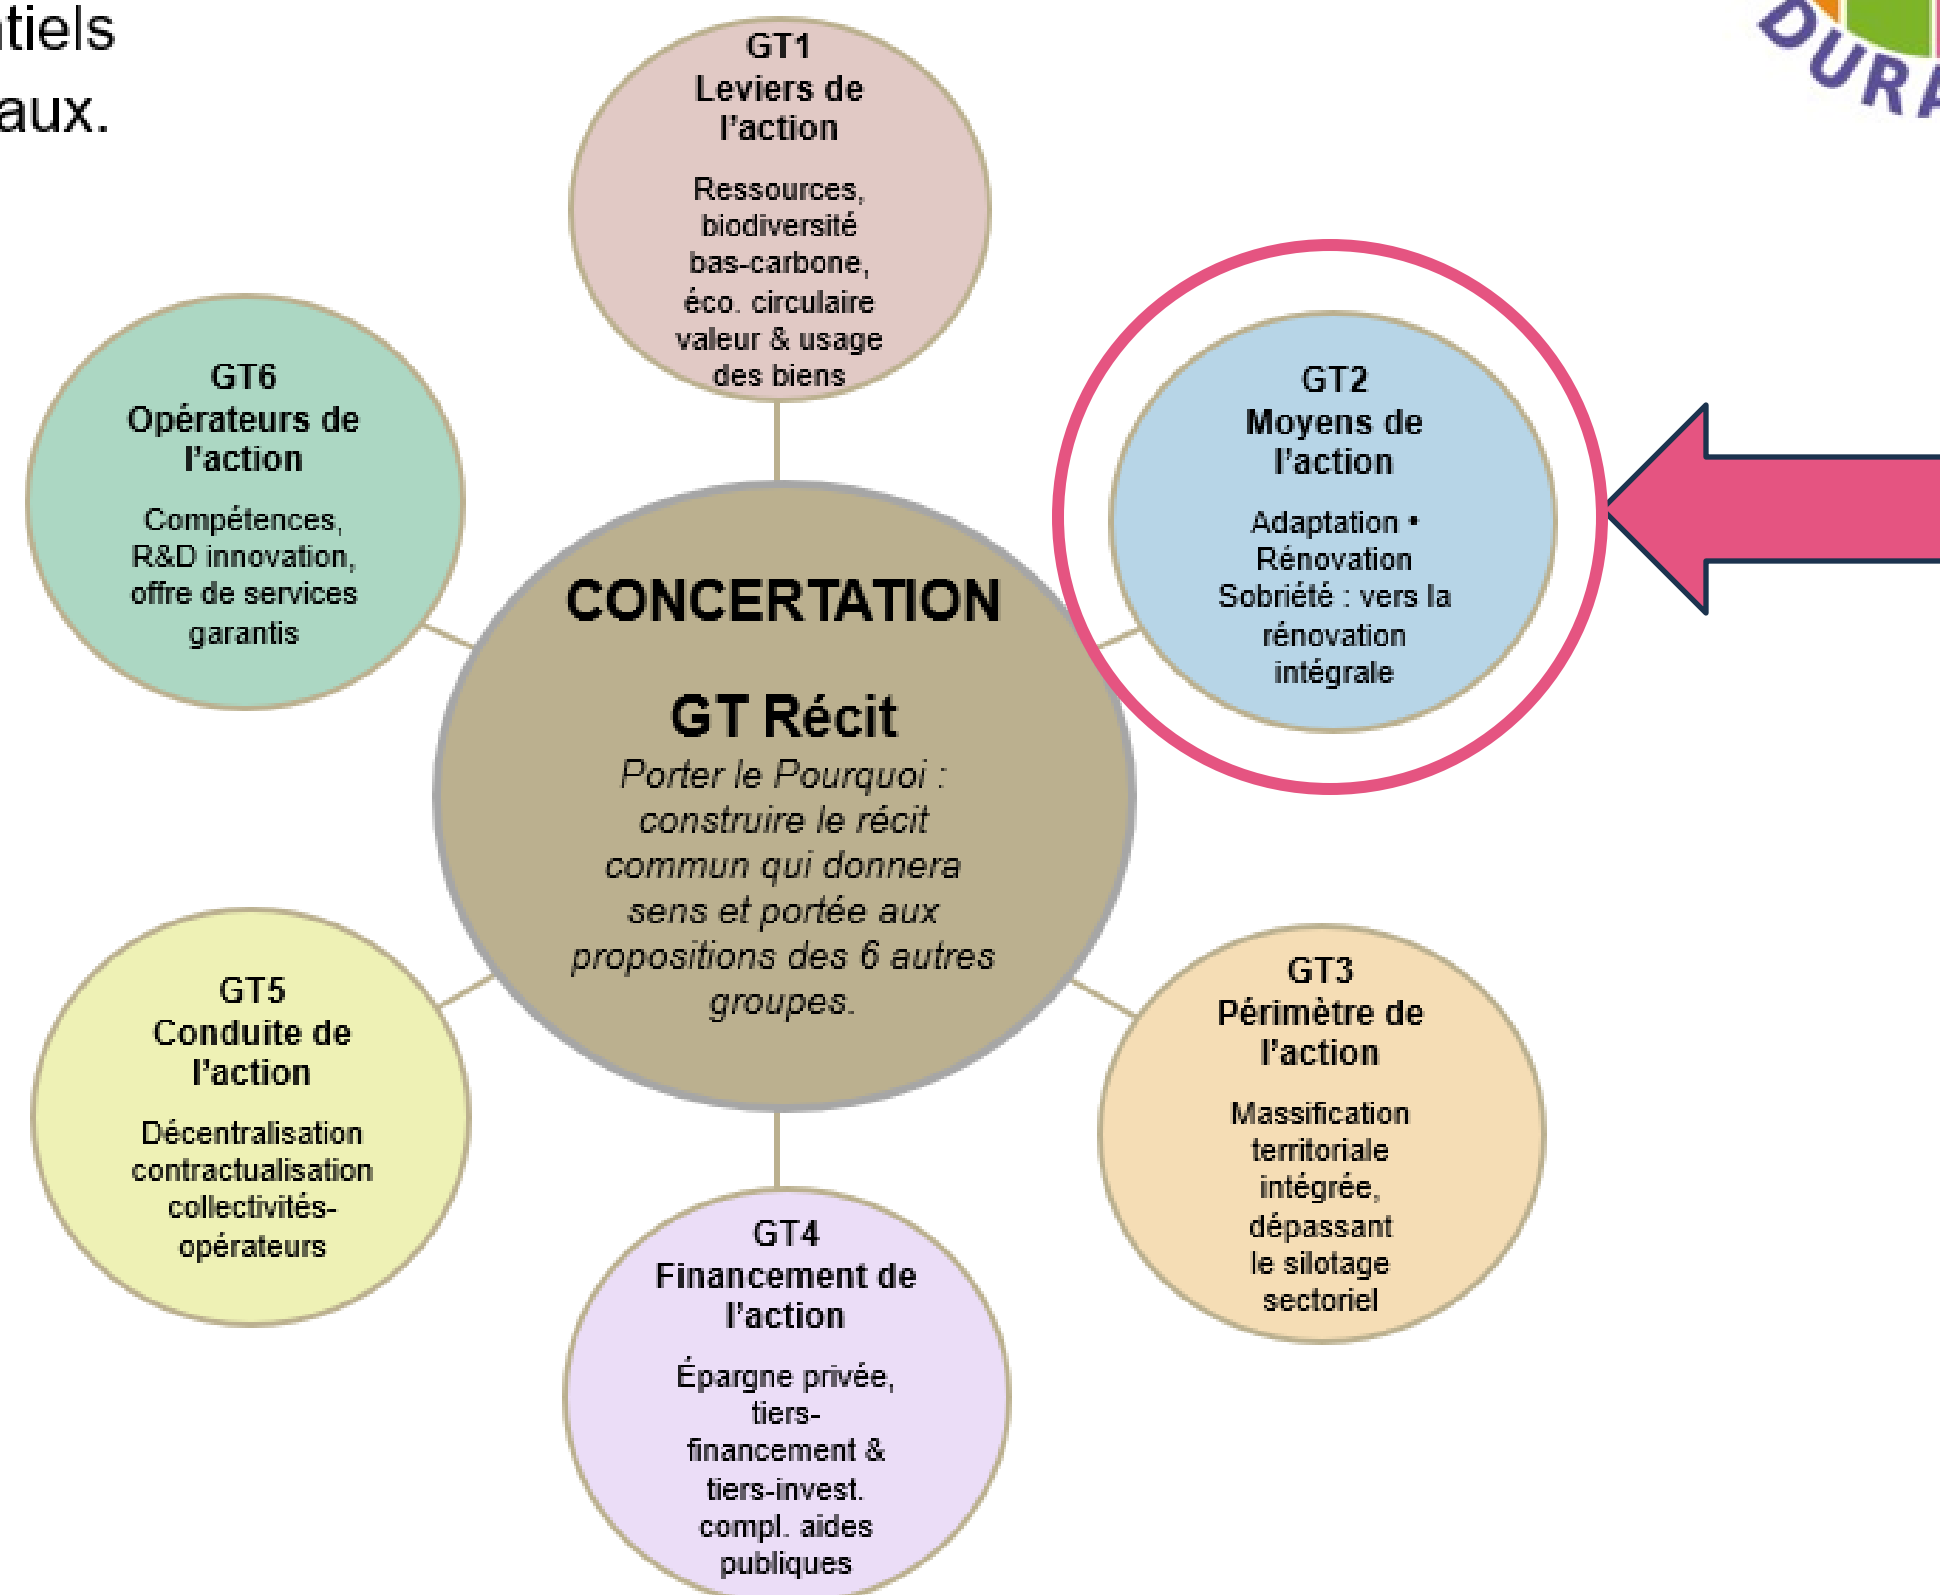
tiels
aux.

DURA

GT1
Leviers de l'action

Ressources, biodiversité bas-carbone, éco. circulaire valeur & usage des biens

GT6
Opérateurs de l'action

Compétences, R&D innovation, offre de services garantis

GT2
Moyens de l'action

Adaptation • Rénovation Sobriété : vers la rénovation intégrale

CONCERTATION

GT Récit
Porter le Pourquoi : construire le récit commun qui donnera sens et portée aux propositions des 6 autres groupes.

GT5
Conduite de l'action

Décentralisation contractualisation collectivités-opérateurs

GT3
Périmètre de l'action

Massification territoriale intégrée, dépassant le silotage sectoriel

GT4
Financement de l'action

Épargne privée, tiers-financement & tiers-invest. compl. aides publiques